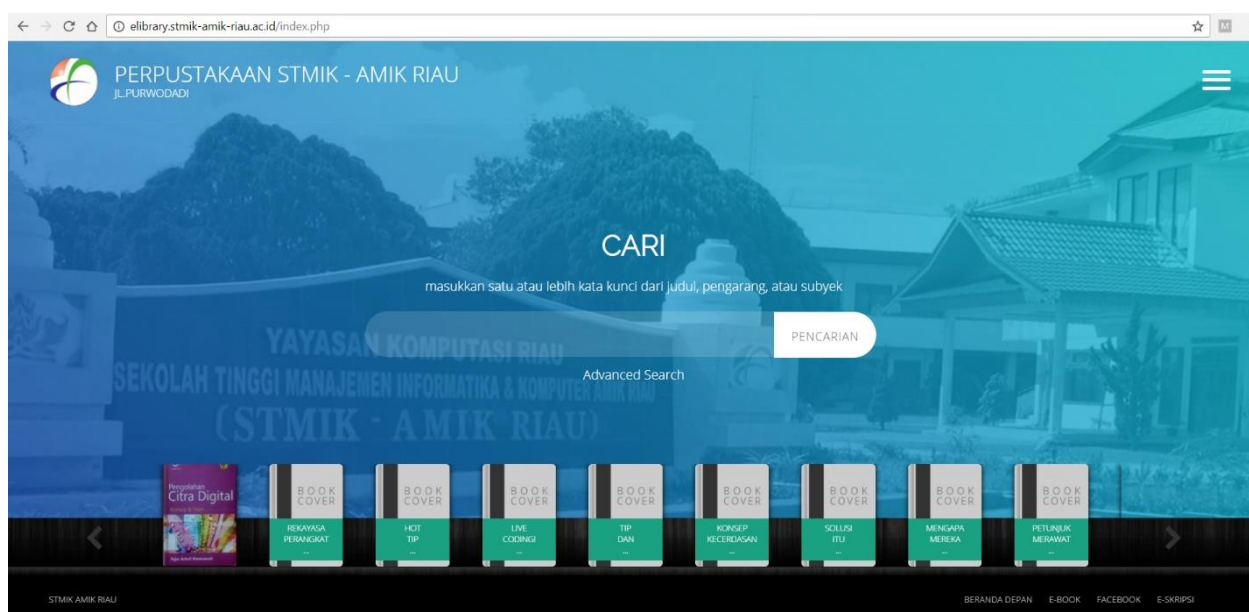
elibrary.stmik-amik-riau.ac.id/index.php

PERPUSTAKAAN STMIK - AMIK RIAU
JL.PURWODADI

CARI

masukkan satu atau lebih kata kunci dari judul, pengarang, atau subyek

PENCARIAN

Advanced Search

YAYASAN KOMPUTASI RIAU
SEKOLAH TINGGI MANAJEMEN INFORMATIKA & KOMPUTER AMIK RIAU
(STMIK - AMIK RIAU)

Pengolahan Citra Digital

BOOK COVER
REKAYASA PERANGKAT
...

BOOK COVER
HOT TIP
...

BOOK COVER
LIVE CODING!
...

BOOK COVER
TIP DAN
...

BOOK COVER
KONSEP KECERDASAN
...

BOOK COVER
SOLUSI ITU
...

BOOK COVER
MENGAPA MEREKA
...

BOOK COVER
PETUNJUK MERAWAT
...

STMIK AMIK RIAU

BERANDA DEPAN E-BOOK FACEBOOK E-SKRIPSI